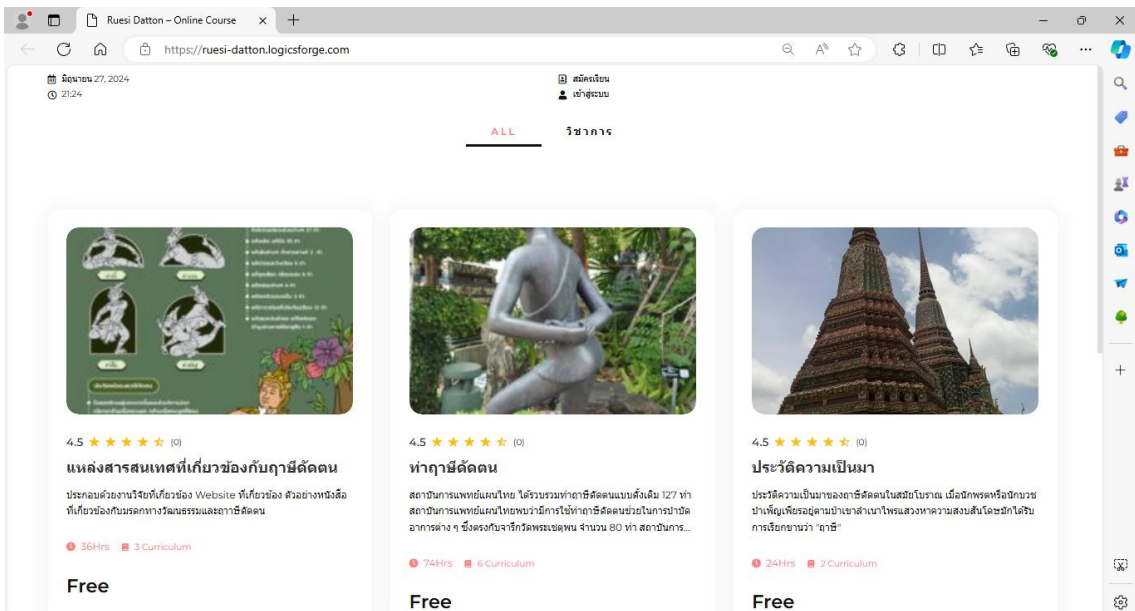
Ruesi Datton – Online Course

https://ruesi-datton.logicsforge.com

มิถุนายน 27, 2024
21:24

สมัครเรียน
เข้าสู่ระบบ

ALL
วิชาการ

4.5 (0)
แหล่งสารสนเทศที่เกี่ยวข้องกับฤาษีดัดตน
ประกอบด้วยงานวิจัยที่เกี่ยวข้อง Website ที่เกี่ยวข้อง ตัวอย่างหนังสือที่เกี่ยวข้องกับมรดกทางวัฒนธรรมและฤาษีดัดตน
36Hrs 3 Curriculum
Free

4.5 (0)
ท่าฤาษีดัดตน
สถาบันการแพทย์แผนไทย ได้รวบรวมท่าฤาษีดัดตนแบบดั้งเดิม 127 ท่า สถาบันการแพทย์แผนไทยพบว่ามีการใช้ท่าฤาษีดัดตนช่วยในการบำบัดอาการต่าง ๆ ซึ่งตรงกับจารึกวัดพระเชตุพน จำนวน 80 ท่า สถาบันการ...
74Hrs 6 Curriculum
Free

4.5 (0)
ประวัติความเป็นมา
ประวัติความเป็นมาของฤาษีดัดตนในสมัยโบราณ เมื่อนักพรตหรือนักบวชบำเพ็ญเพียรอยู่ตามป่าเขาลำเนาไพรแสวงหาความสงบสันโดษมักได้รับการเรียกขานว่า "ฤาษี"
24Hrs 2 Curriculum
Free